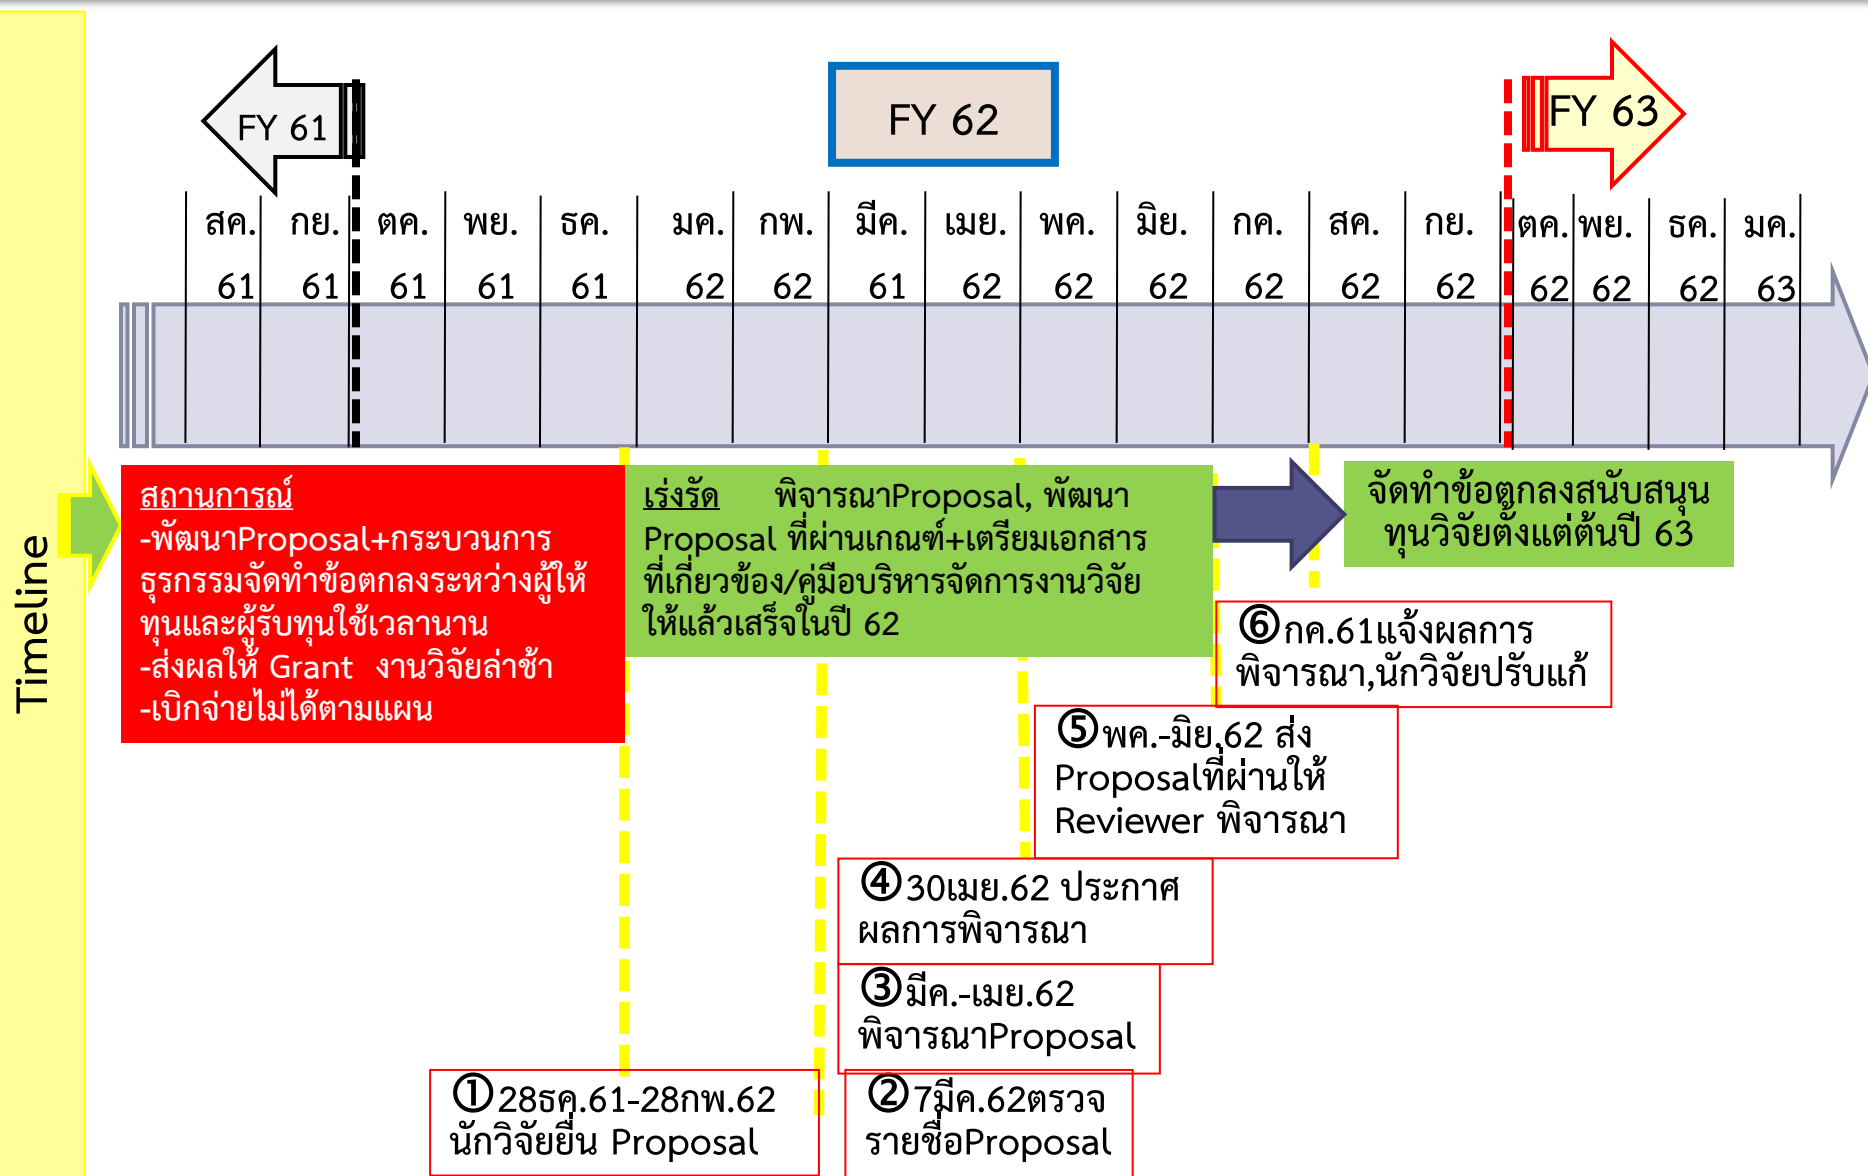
FY 61

FY 62

FY 63

สค. 61 | กย. 61 | ตค. 61 | พย. 61 | ธค. 61 | มค. 62 | กพ. 62 | มีค. 61 | เมย. 62 | พค. 62 | มิย. 62 | กค. 62 | สค. 62 | กย. 62 | ตค. 62 | พย. 62 | ธค. 62 | มค. 63

Timeline

สถานการณ์
-พัฒนาProposal+กระบวนการธุรกรรมจัดทำข้อตกลงระหว่างผู้ให้ทุนและผู้รับทุนใช้เวลานาน
-ส่งผลให้ Grant งานวิจัยล่าช้า
-เบิกจ่ายไม่ได้ตามแผน

เร่งรัด พิจารณาProposal, พัฒนา Proposal ที่ผ่านเกณฑ์+เตรียมเอกสารที่เกี่ยวข้อง/คู่มือบริหารจัดการงานวิจัยให้แล้วเสร็จในปี 62

จัดทำข้อตกลงสนับสนุนทุนวิจัยตั้งแต่ต้นปี 63

⑥กค.61แจ้งผลการพิจารณา,นักวิจัยปรับแก้

⑤พค.-มิย,62 ส่ง Proposalที่ผ่านให้ Reviewer พิจารณา

④30เมย.62 ประกาศผลการพิจารณา

③มีค.-เมย.62 พิจารณาProposal

①28ธค.61-28กพ.62 นักวิจัยยื่น Proposal

②7มีค.62ตรวจรายชื่อProposal